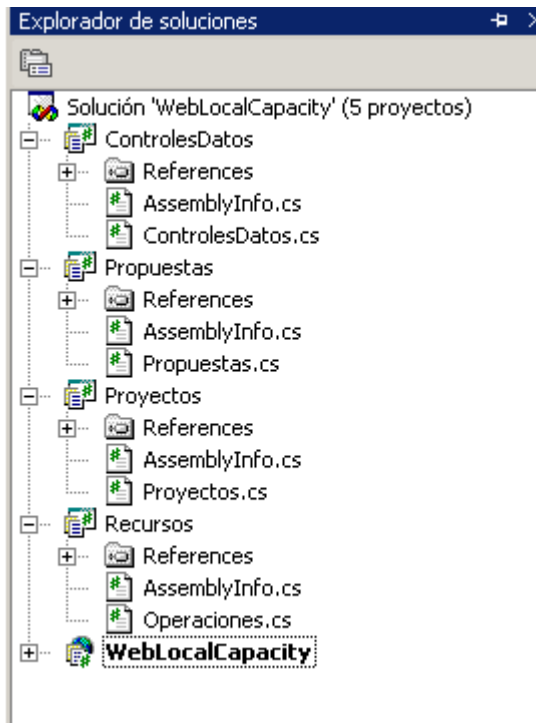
Explorador de soluciones

Solución 'WebLocalCapacity' (5 proyectos)
ControlesDatos
References
AssemblyInfo.cs
ControlesDatos.cs
Propuestas
References
AssemblyInfo.cs
Propuestas.cs
Proyectos
References
AssemblyInfo.cs
Proyectos.cs
Recursos
References
AssemblyInfo.cs
Operaciones.cs
WebLocalCapacity